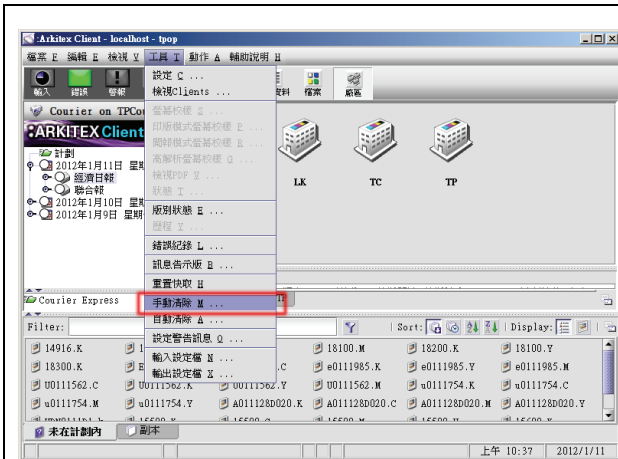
:Arkitex Client - localhost - tpop

檔案 F 編輯 E 檢視 V 工具 T 動作 A 輔助說明 H

輸入 錯誤 警報 資料 檔案 廠區

Courier on TPCo

:ARKITEX Client

計劃
2012年1月11日 星期
經濟日報
聯合報
2012年1月10日 星期
2012年1月9日 星期

設定 C ...
檢視Clients ...
螢幕校色 S ...
印刷模式螢幕校色 P ...
間距模式螢幕校色 R ...
高解析螢幕校色 G ...
檢視PDF V ...
狀態 T ...
版別狀態 E ...
歷程 Y ...
錯誤紀錄 L ...
訊息告示版 B ...
重置快取 H
手動清除 M ...
自動清除 A ...
設定警告訊息 Q ...
輸入設定檔 N ...
輸出設定檔 X ...

LK TC TP

Courier Express

Filter:
Sort:
Display:

| 14916.K | | | 18100.M | 18200.K | 18100.Y |
|---|---|---|---|---|---|
| 18300.K | | .C | e0111985.K | e0111985.Y | e0111985.M |
| U0111562.C | U0111562.K | U0111562.Y | U0111562.M | u0111754.K | u0111754.C |
| u0111754.M | u0111754.Y | A011128D020.K | A011128D020.C | A011128D020.M | A011128D020.Y |

未在計劃內 副本

上午 10:37 2012/1/11